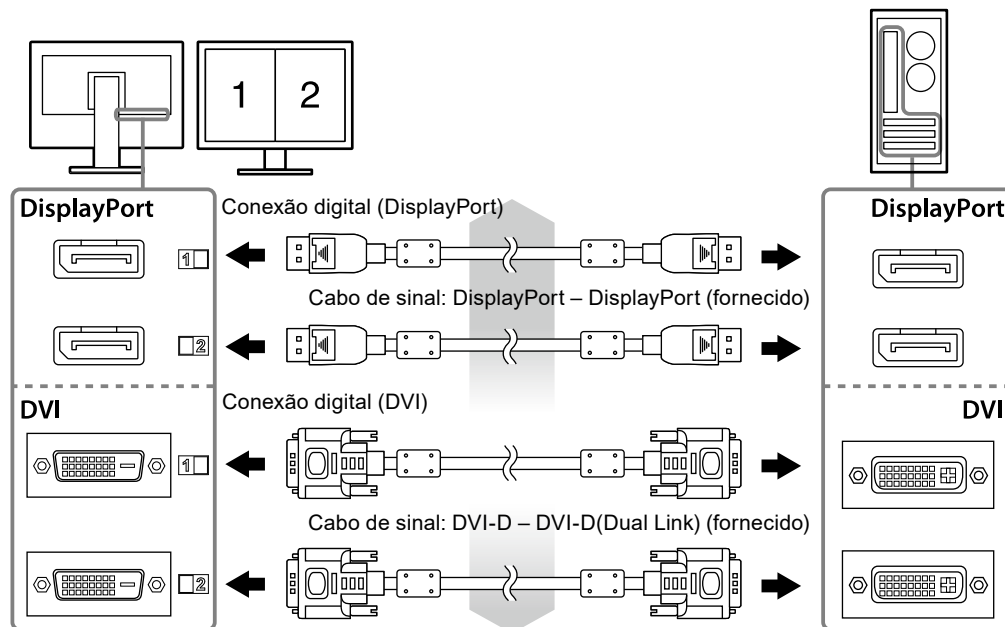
1 2

DisplayPort

Conexão digital (DisplayPort)

DisplayPort

1

Cabo de sinal: DisplayPort – DisplayPort (fornecido)

2

DVI

Conexão digital (DVI)

DVI

1

Cabo de sinal: DVI-D – DVI-D(Dual Link) (fornecido)

2